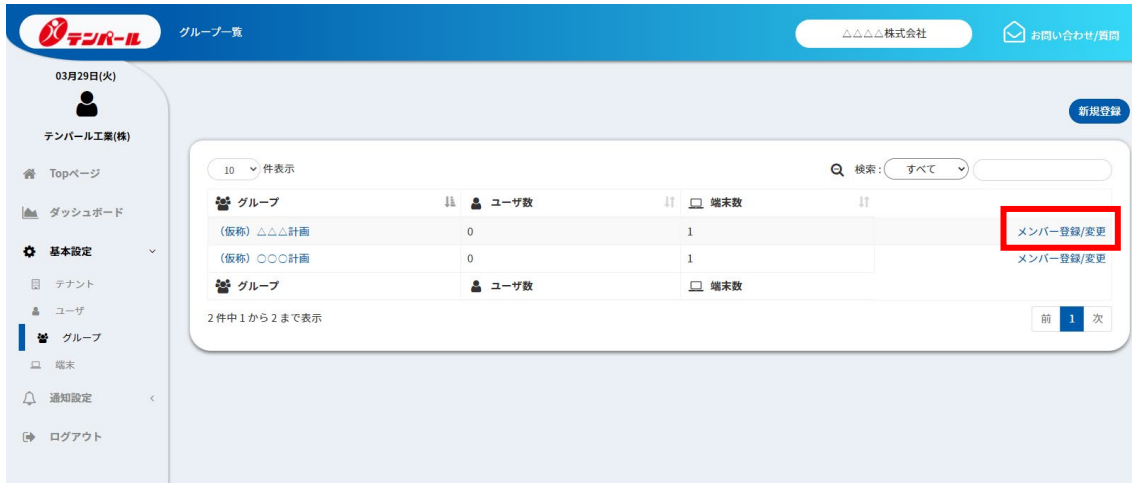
テンパール

グループ一覧

△△△△株式会社

お問い合わせ/質問

03月29日(火)

テンパール工業(株)

Topページ

ダッシュボード

基本設定

テナント

ユーザ

グループ

端末

通知設定

ログアウト

新規登録

10 件表示

検索: すべて

| グループ | ユーザ数 | 端末数 | |
|---|---|---|---|
| (仮称) △△△計画 | 0 | 1 | メンバー登録/変更 |
| (仮称) ○○○計画 | 0 | 1 | メンバー登録/変更 |
| グループ | ユーザ数 | 端末数 | |

2件中1から2まで表示

前 1 次